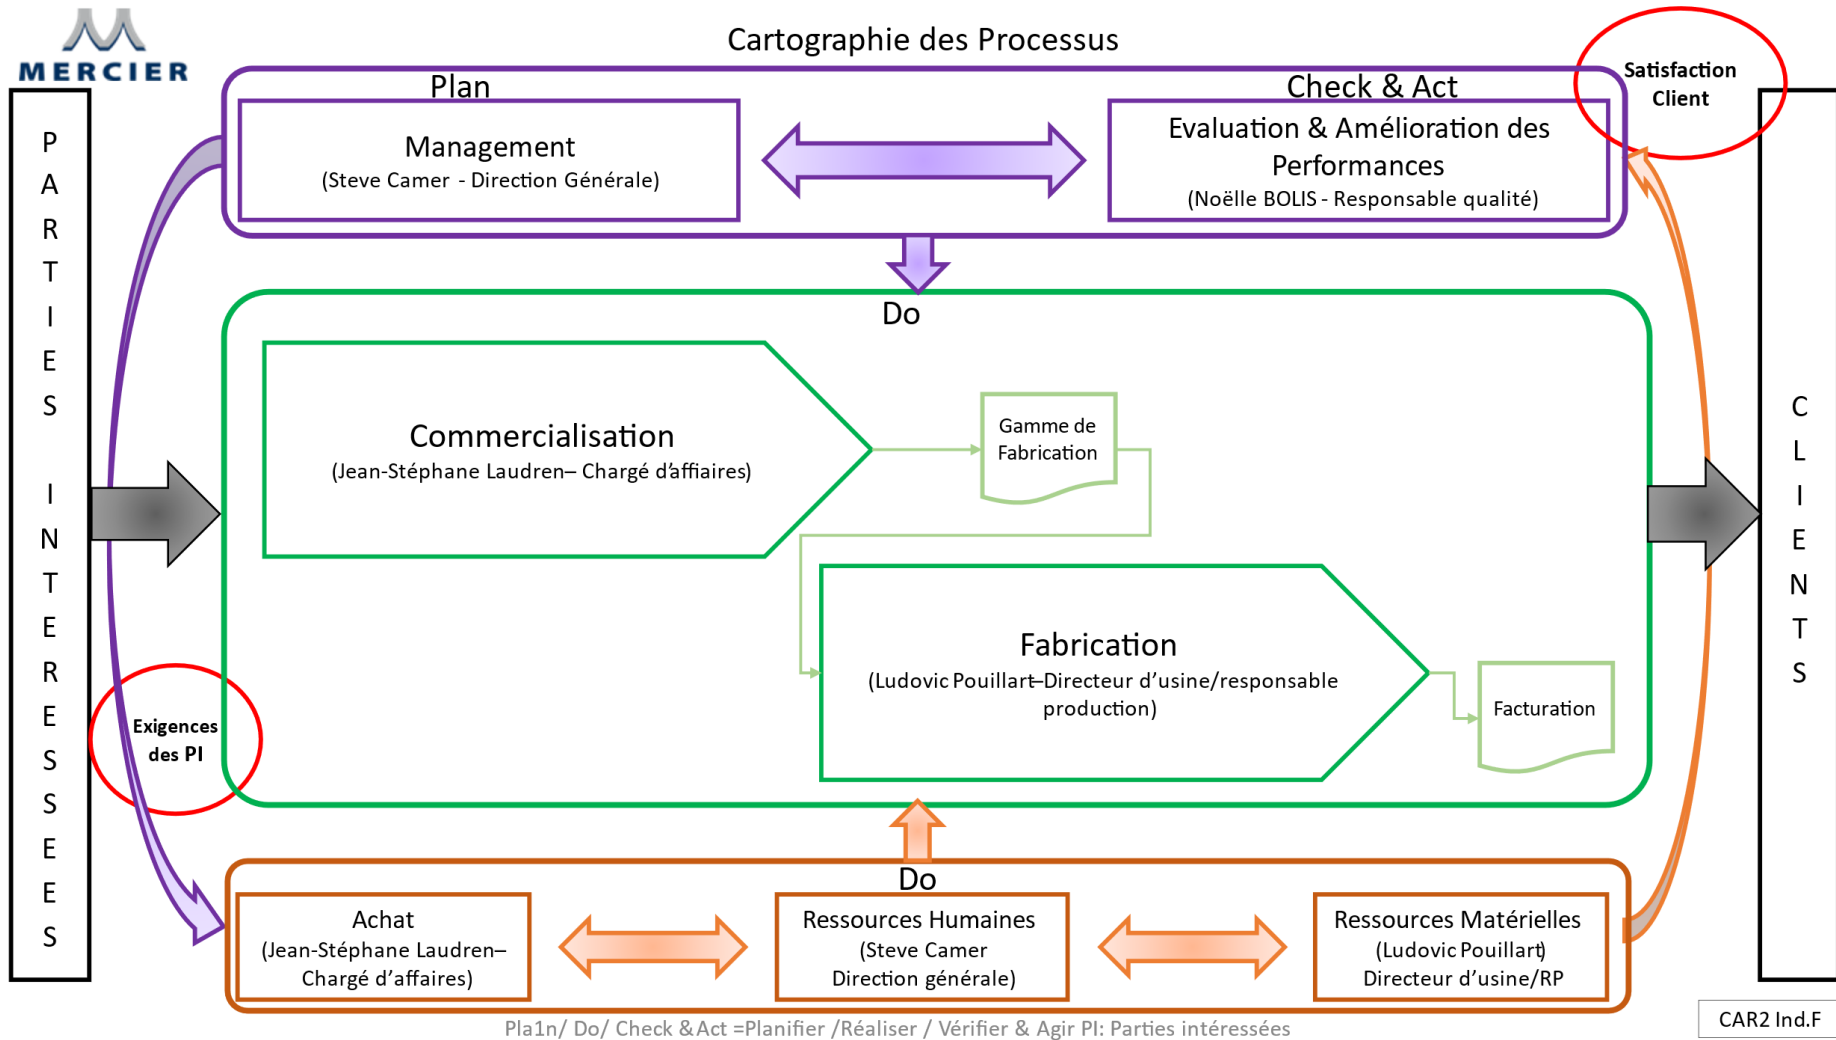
MERCIER

Cartographie des Processus

Plan

Check & Act

Satisfaction Client

Management
(Steve Camer - Direction Générale)

Evaluation & Amélioration des Performances
(Noëlle BOLIS - Responsable qualité)

P A R T I E S I N T E R E S S E E S

Do

Commercialisation
(Jean-Stéphane Laudren– Chargé d'affiaires)

Gamme de Fabrication

Fabrication
(Ludovic Pouillart–Directeur d'usine/responsable production)

Facturation

C L I E N T S

Exigences des PI

Do

Achat
(Jean-Stéphane Laudren– Chargé d'affaires)

Ressources Humaines
(Steve Camer
Direction générale)

Ressources Matérielles
(Ludovic Pouillart)
Directeur d'usine/RP

Pla1n/ Do/ Check &Act =Planifier /Réaliser / Vérifier & Agir PI: Parties intéressées

CAR2 Ind.F